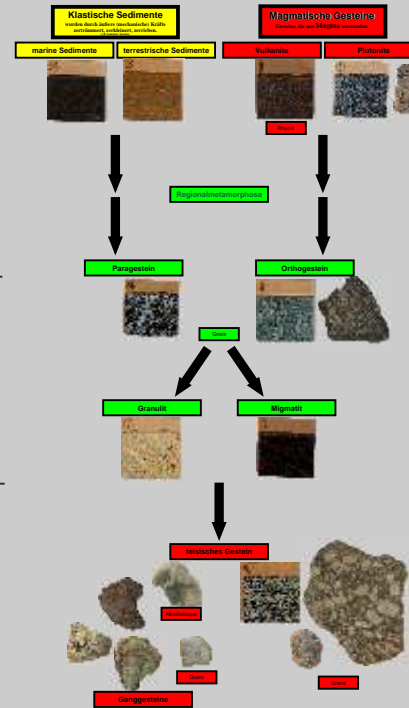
Klastische Sedimente
wurden durch äußere (mechanische) Kräfte zertrümmert, zerkleinert, zerrieben.
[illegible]

Magmatische Gesteine
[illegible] Magma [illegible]

marine Sedimente

terrestrische Sedimente

Vulkanite

Plutonite

Rhyolit

Regionalmetamorphose

Paragestein

Orthogestein

Gneis

Granulit

Migmatit

felsisches Gestein

Alkaligranit

Granit

Granit

Ganggesteine